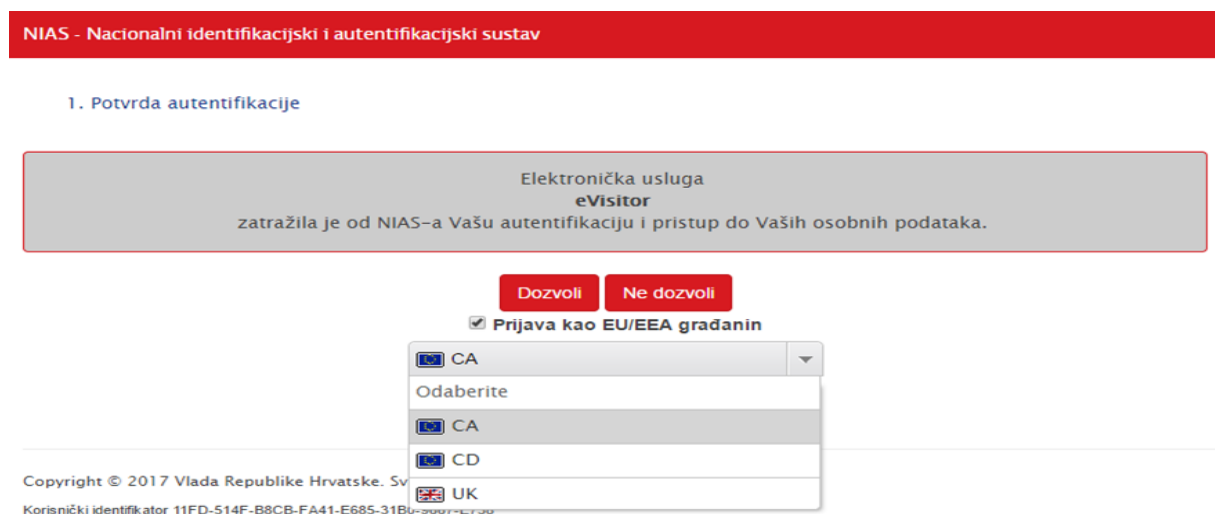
NIAS - Nacionalni identifikacijski i autentifikacijski sustav

1. Potvrda autentifikacije

Elektronička usluga
**eVisitor**
zatražila je od NIAS-a Vašu autentifikaciju i pristup do Vaših osobnih podataka.

Dozvoli Ne dozvoli

Prijava kao EU/EEA građanin

CA

Odaberite

CA

CD

UK

Copyright © 2017 Vlada Republike Hrvatske. Sv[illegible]

Korisnički identifikator 11FD-514F-B8CB-FA41-E685-31B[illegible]